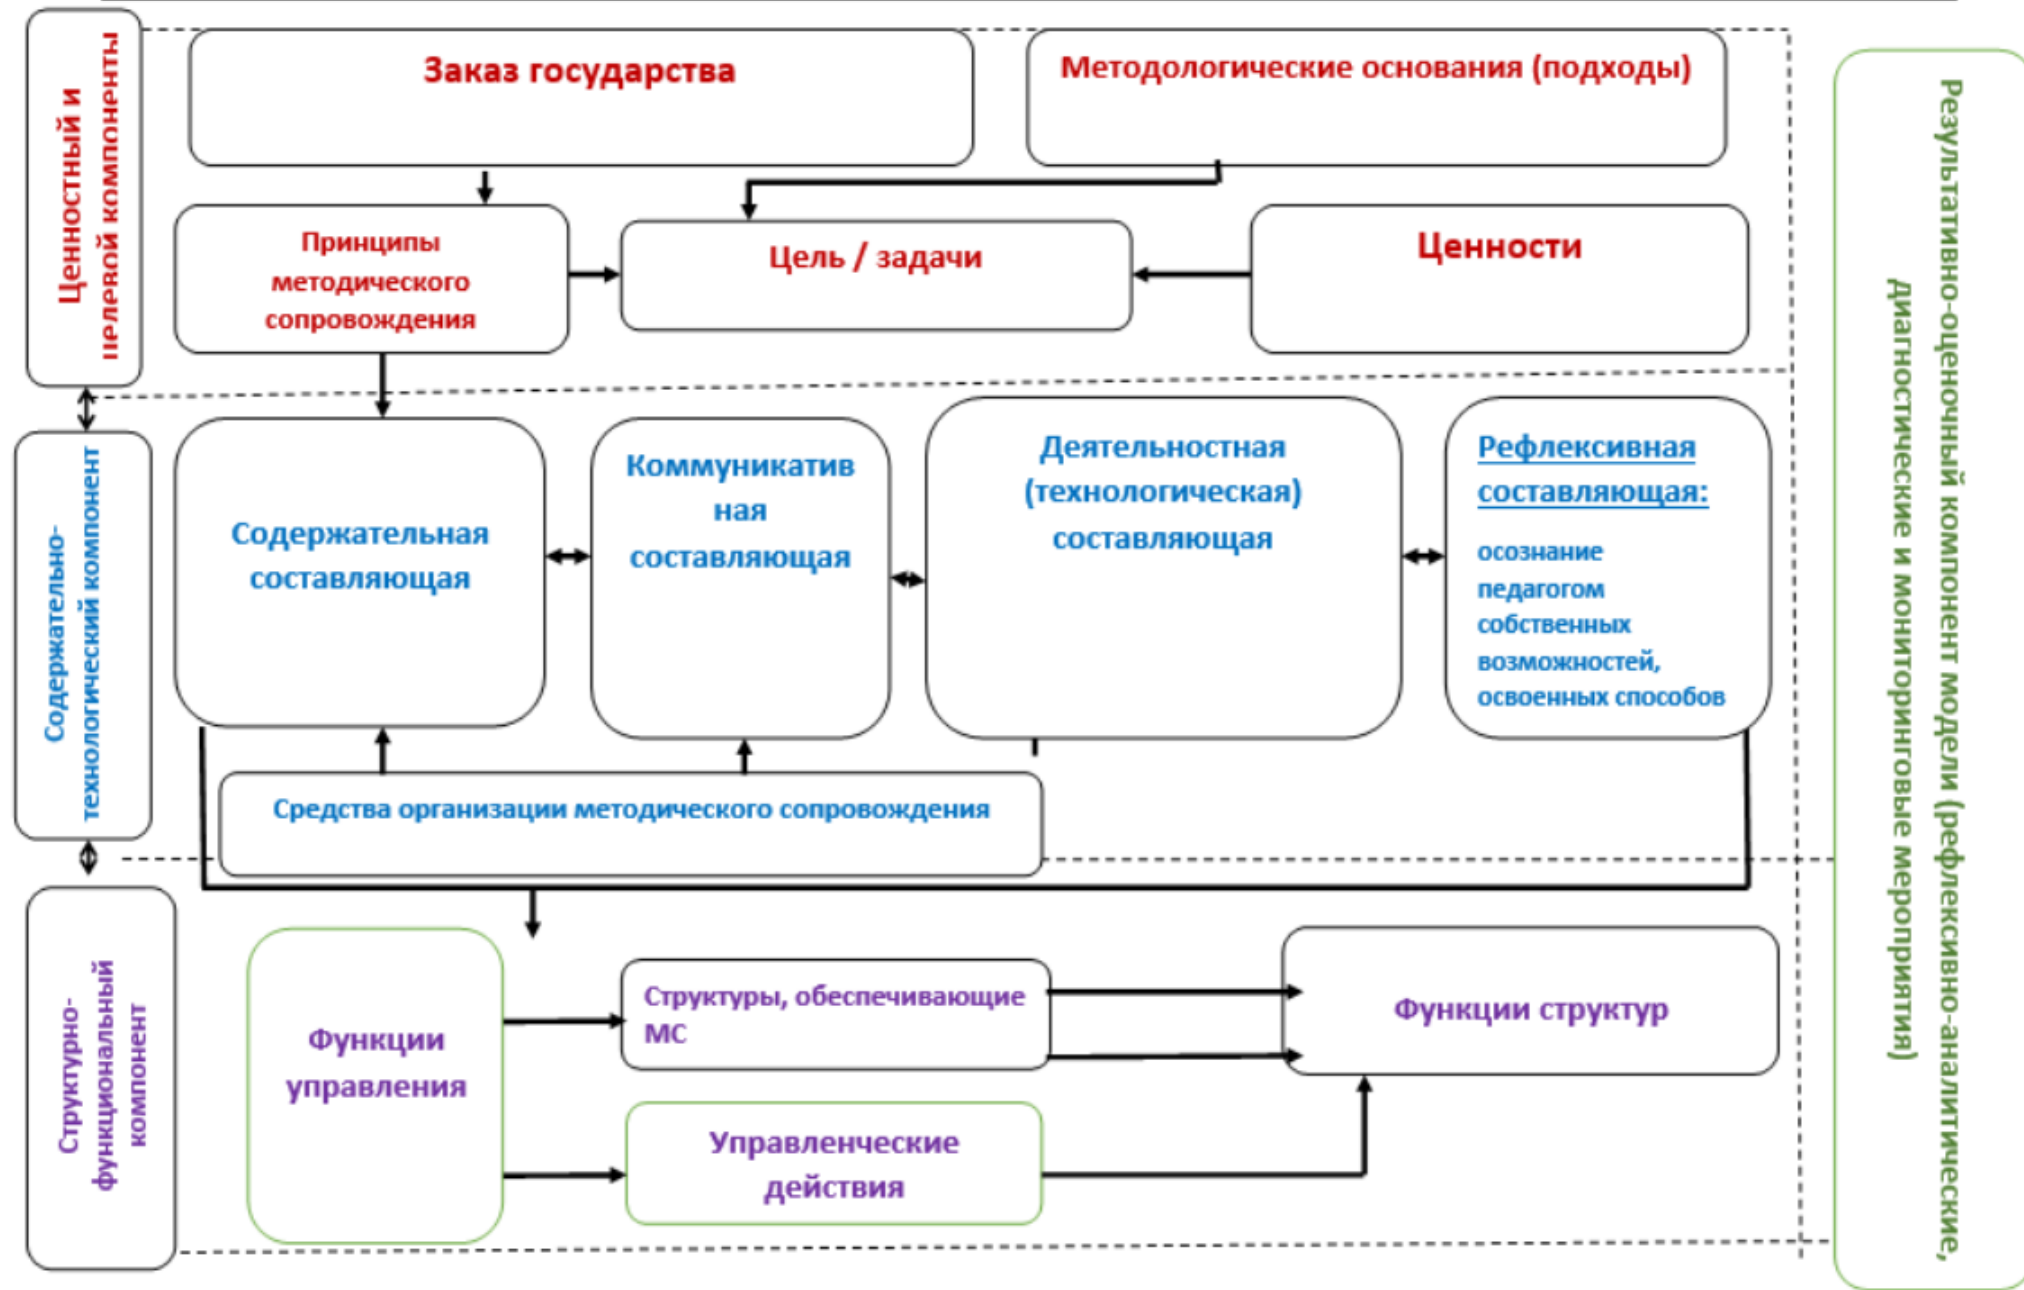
Ценностный и целевой компоненты

Заказ государства

Методологические основания (подходы)

Принципы методического сопровождения

Цель / задачи

Ценности

Содержательно-технологический компонент

Содержательная составляющая

Коммуникативная составляющая

Деятельностная (технологическая) составляющая

Рефлексивная составляющая:

осознание педагогом собственных возможностей, освоенных способов

Средства организации методического сопровождения

Структурно-функциональный компонент

Функции управления

Структуры, обеспечивающие МС

Функции структур

Управленческие действия

Результативно-оценочный компонент модели (рефлексивно-аналитические, диагностические и мониторинговые мероприятия)